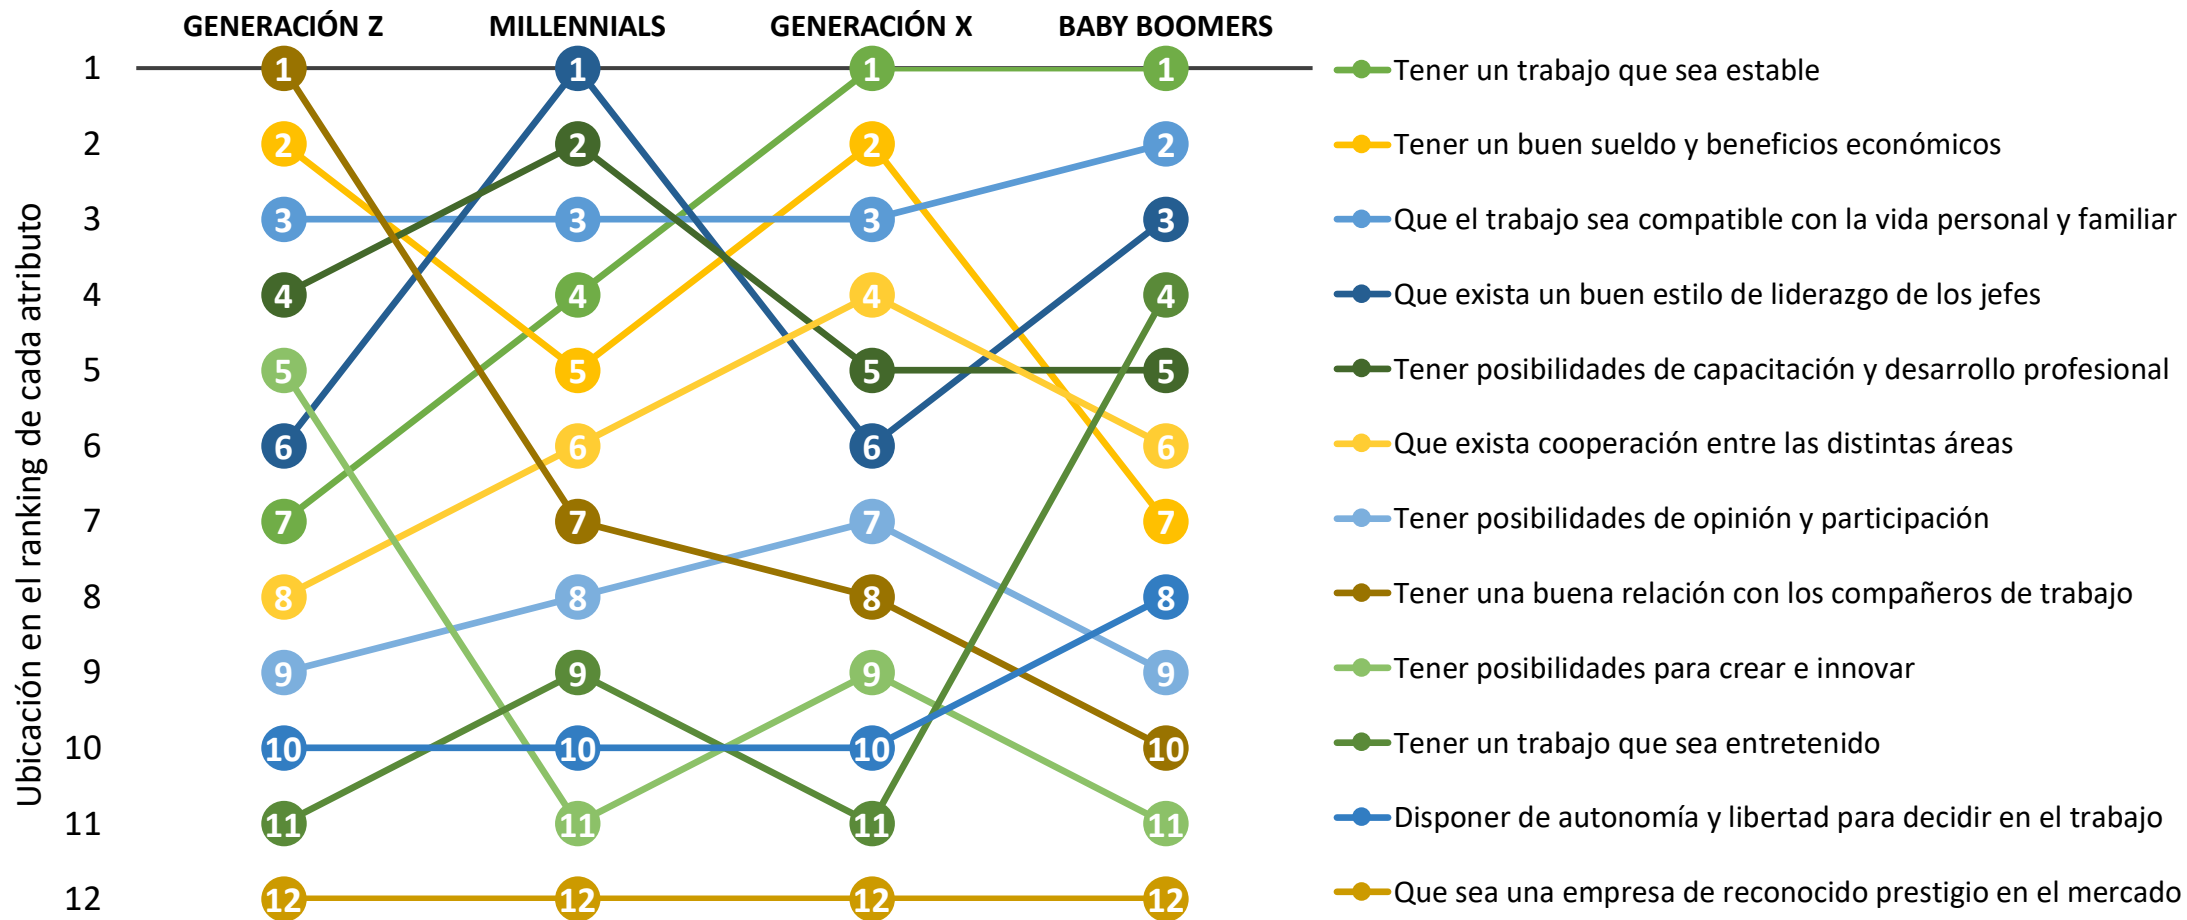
GENERACIÓN Z MILLENNIALS GENERACIÓN X BABY BOOMERS

Ubicación en el ranking de cada atributo

1
2
3
4
5
6
7
8
9
10
11
12

| GENERACIÓN Z | MILLENNIALS | GENERACIÓN X | BABY BOOMERS |
|---|---|---|---|
| 1 | 1 | 1 | 1 |
| 2 | 2 | 2 | 2 |
| 3 | 3 | 3 | 3 |
| 4 | 4 | 4 | 4 |
| 5 | 5 | 5 | 5 |
| 6 | 6 | 6 | 6 |
| 7 | 7 | 7 | 7 |
| 8 | 8 | 8 | 8 |
| 9 | 9 | 9 | 9 |
| 10 | 10 | 10 | 10 |
| 11 | 11 | 11 | 11 |
| 12 | 12 | 12 | 12 |

Tener un trabajo que sea estable
Tener un buen sueldo y beneficios económicos
Que el trabajo sea compatible con la vida personal y familiar
Que exista un buen estilo de liderazgo de los jefes
Tener posibilidades de capacitación y desarrollo profesional
Que exista cooperación entre las distintas áreas
Tener posibilidades de opinión y participación
Tener una buena relación con los compañeros de trabajo
Tener posibilidades para crear e innovar
Tener un trabajo que sea entretenido
Disponer de autonomía y libertad para decidir en el trabajo
Que sea una empresa de reconocido prestigio en el mercado